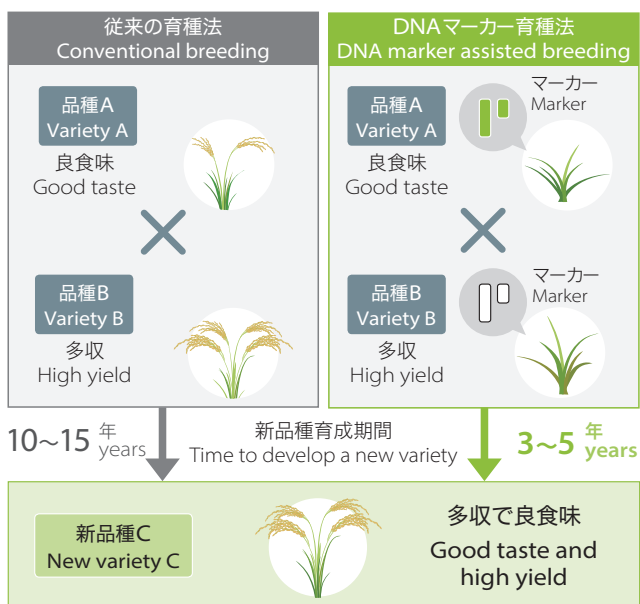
従来の育種法
Conventional breeding

品種A
Variety A
良食味
Good taste

品種B
Variety B
多収
High yield

DNAマーカー育種法
DNA marker assisted breeding

品種A
Variety A
良食味
Good taste
マーカー
Marker

品種B
Variety B
多収
High yield
マーカー
Marker

10~15 年 years

新品種育成期間
Time to develop a new variety

3~5 年 years

新品種C
New variety C

多収で良食味
Good taste and high yield